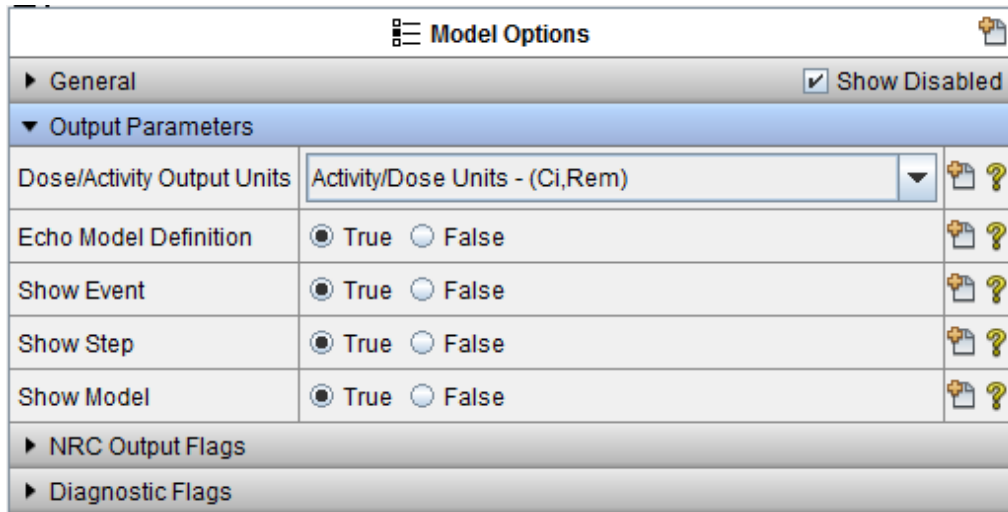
Model Options

General

Show Disabled

Output Parameters

| Dose/Activity Output Units | Activity/Dose Units - (Ci,Rem) |
|---|---|
| Echo Model Definition | True False |
| Show Event | True False |
| Show Step | True False |
| Show Model | True False |

NRC Output Flags

Diagnostic Flags